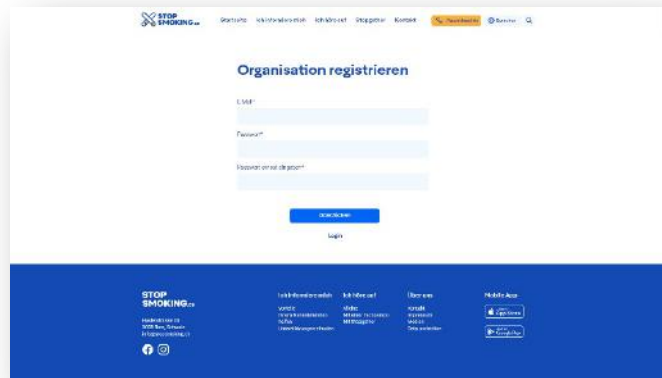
STOP SMOKING.ch

Startseite Ich interessiere mich Ich höre auf Stop-Geber Kontakt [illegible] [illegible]

Organisation registrieren

E-Mail*

Passwort*

Passwort erneut eingeben*

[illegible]

Login

STOP SMOKING.ch

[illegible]
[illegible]
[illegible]

Ich interessiere mich
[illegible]
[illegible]
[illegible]
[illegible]

Ich höre auf
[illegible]
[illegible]
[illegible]

Über uns
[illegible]
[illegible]
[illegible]
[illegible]

Mobile App
App Store
Google Play